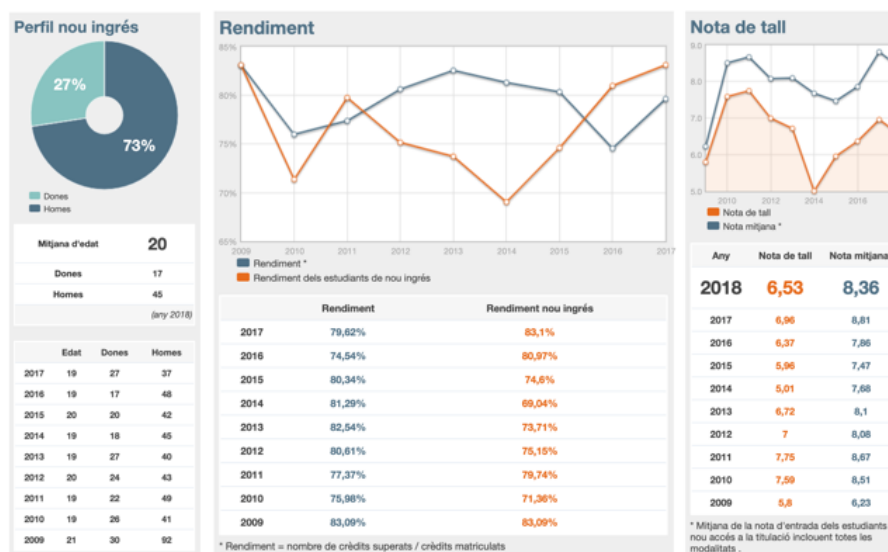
Perfil nou ingrés

27%

73%

Dones
Homes

| Mitjana d'edat | 20 |
|---|---|
| Dones | 17 |
| Homes | 45 |
| | (any 2018) |

| | Edat | Dones | Homes |
|---|---|---|---|
| 2017 | 19 | 27 | 37 |
| 2016 | 19 | 17 | 48 |
| 2015 | 20 | 20 | 42 |
| 2014 | 19 | 18 | 45 |
| 2013 | 19 | 27 | 40 |
| 2012 | 20 | 24 | 43 |
| 2011 | 19 | 22 | 49 |
| 2010 | 19 | 26 | 41 |
| 2009 | 21 | 30 | 92 |

Rendiment

85%
80%
75%
70%
65%
2009 2010 2011 2012 2013 2014 2015 2016 2017

Rendiment *
Rendiment dels estudiants de nou ingrés

| | Rendiment | Rendiment nou ingrés |
|---|---|---|
| 2017 | 79,62% | 83,1% |
| 2016 | 74,54% | 80,97% |
| 2015 | 80,34% | 74,6% |
| 2014 | 81,29% | 69,04% |
| 2013 | 82,54% | 73,71% |
| 2012 | 80,61% | 75,15% |
| 2011 | 77,37% | 79,74% |
| 2010 | 75,98% | 71,36% |
| 2009 | 83,09% | 83,09% |

* Rendiment = nombre de crèdits superats / crèdits matriculats

Nota de tall

9.0
8.0
7.0
6.0
5.0
2010 2012 2014 2016

Nota de tall
Nota mitjana *

| Any | Nota de tall | Nota mitjana |
|---|---|---|
| 2018 | 6,53 | 8,36 |
| 2017 | 6,96 | 8,81 |
| 2016 | 6,37 | 7,86 |
| 2015 | 5,96 | 7,47 |
| 2014 | 5,01 | 7,68 |
| 2013 | 6,72 | 8,1 |
| 2012 | 7 | 8,08 |
| 2011 | 7,75 | 8,67 |
| 2010 | 7,59 | 8,51 |
| 2009 | 5,8 | 6,23 |

* Mitjana de la nota d'entrada dels estudiants nou accés a la titulació incloent totes les modalitats .